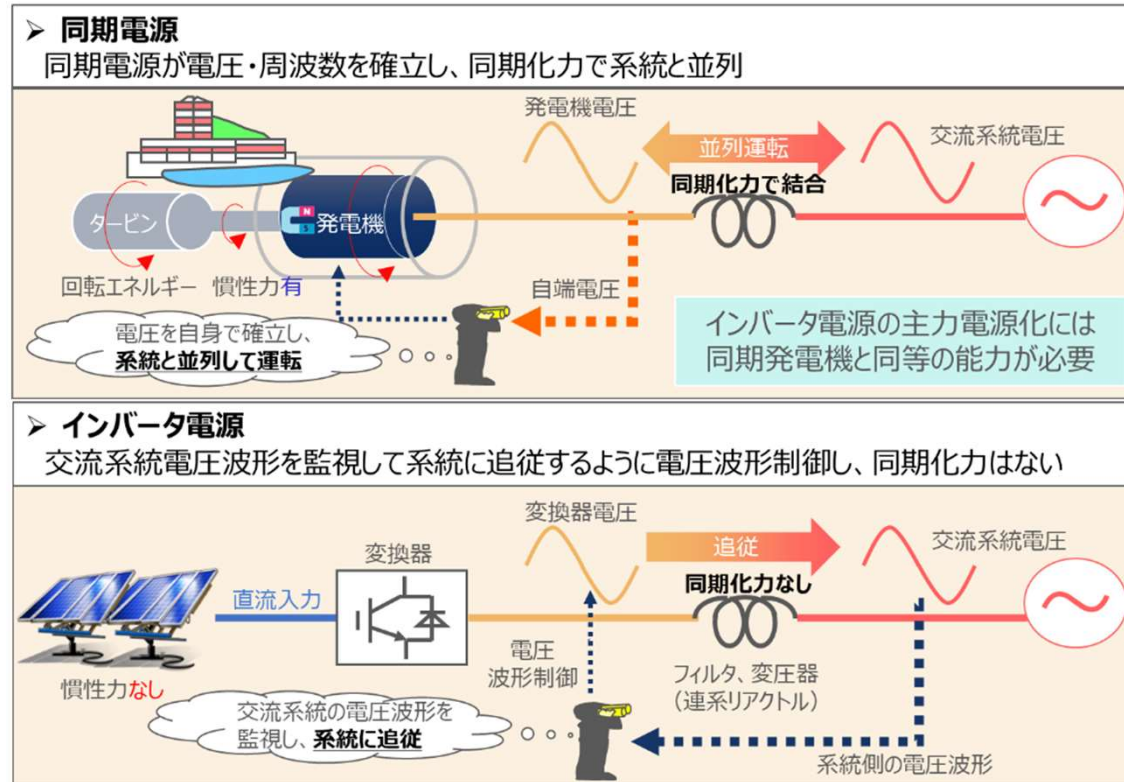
➢ 同期電源
同期電源が電圧・周波数を確立し、同期化力で系統と並列

発電機電圧
並列運転
交流系統電圧
同期化力で結合
タービン
発電機
回転エネルギー 慣性力有
自端電圧
電圧を自身で確立し、系統と並列して運転
インバータ電源の主力電源化には同期発電機と同等の能力が必要

➢ インバータ電源
交流系統電圧波形を監視して系統に追従するように電圧波形制御し、同期化力はない

変換器電圧
追従
交流系統電圧
変換器
同期化力なし
直流入力
電圧波形制御
フィルタ、変圧器（連系リアクトル）
慣性力なし
交流系統の電圧波形を監視し、系統に追従
系統側の電圧波形